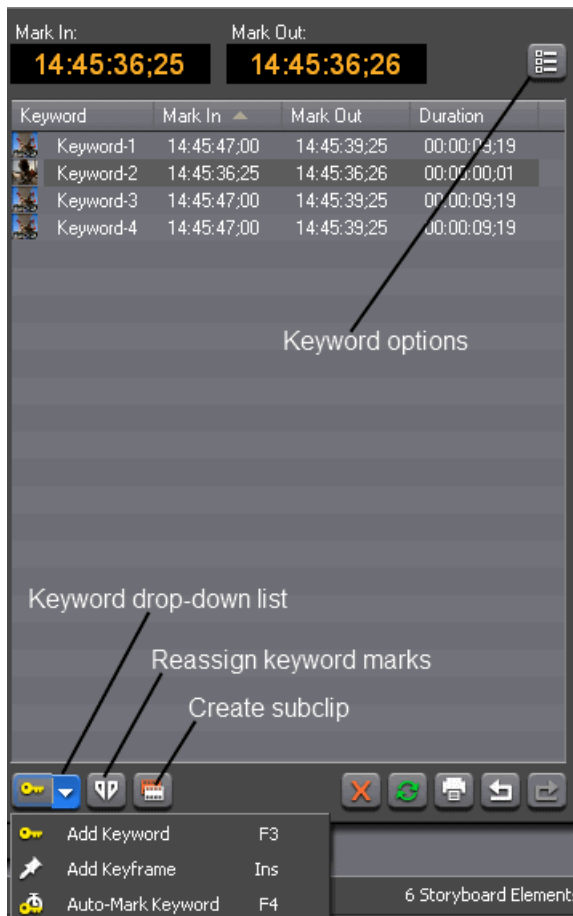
Mark In:
14:45:36;25

Mark Out:
14:45:36;26

| Keyword | Mark In | Mark Out | Duration |
|---|---|---|---|
| Keyword-1 | 14:45:47;00 | 14:45:39;25 | 00:00:09;19 |
| Keyword-2 | 14:45:36;25 | 14:45:36;26 | 00:00:00;01 |
| Keyword-3 | 14:45:47;00 | 14:45:39;25 | 00:00:09;19 |
| Keyword-4 | 14:45:47;00 | 14:45:39;25 | 00:00:09;19 |

Keyword options

Keyword drop-down list

Reassign keyword marks

Create subclip

Add Keyword F3
Add Keyframe Ins
Auto-Mark Keyword F4

6 Storyboard Element